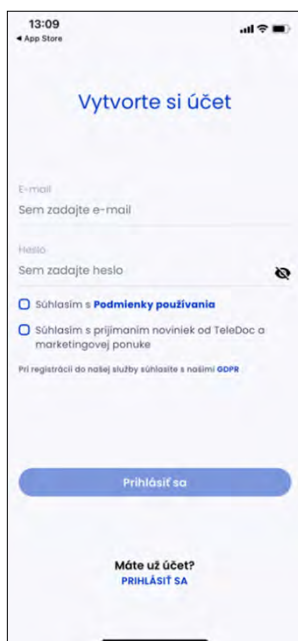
13:09
◂ App Store

Vytvorte si účet

E-mail
Sem zadajte e-mail

Heslo
Sem zadajte heslo

Súhlasím s Podmienky používania

Súhlasím s prijímaním noviniek od TeleDoc a marketingovej ponuke

Pri registrácii do našej služby súhlasíte s našimi GDPR

Prihlásiť sa

Máte už účet?
PRIHLÁSIŤ SA